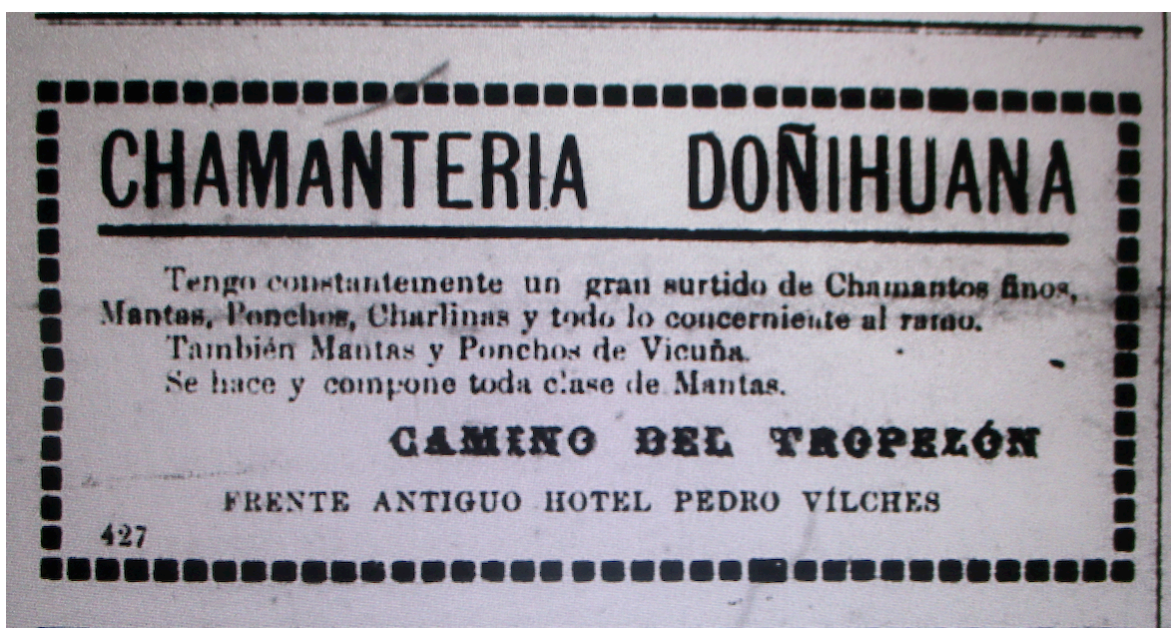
CHAMANTERIA DOÑIHUANA

Tengo constantemente un gran surtido de Chamantos finos, Mantas, Ponchos, Charlinas y todo lo concerniente al ramo.

También Mantas y Ponchos de Vicuña.

Se hace y compone toda clase de Mantas.

CAMINO DEL TROPELÓN

FRENTE ANTIGUO HOTEL PEDRO VÍLCHES

427